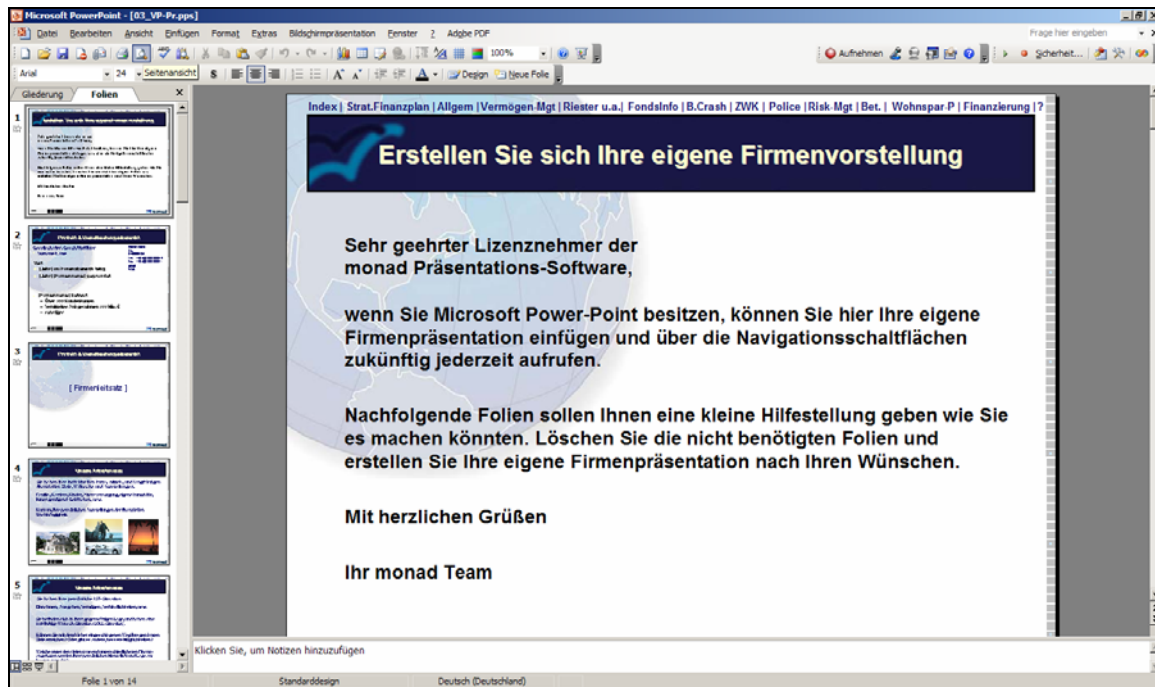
Microsoft PowerPoint - [03_VP-Pr.pps]

Datei Bearbeiten Ansicht Einfügen Format Extras Bildschirmpräsentation Fenster ? Adobe PDF

Frage hier eingeben

100%

Aufnehmen

Sicherheit...

Arial 24 Seitenansicht

Design Neue Folie

Gliederung Folien

1

2

3

[ Firmenleitsatz ]

4

5

Index | Strat.Finanzplan | Allgem | Vermögen-Mgt | Riester u.a.| FondsInfo | B.Crash | ZWK | Police | Risk-Mgt | Bet. | Wohnspar-P | Finanzierung | ?

Erstellen Sie sich Ihre eigene Firmenvorstellung

Sehr geehrter Lizenznehmer der monad Präsentations-Software,

wenn Sie Microsoft Power-Point besitzen, können Sie hier Ihre eigene Firmenpräsentation einfügen und über die Navigationsschaltflächen zukünftig jederzeit aufrufen.

Nachfolgende Folien sollen Ihnen eine kleine Hilfestellung geben wie Sie es machen könnten. Löschen Sie die nicht benötigten Folien und erstellen Sie Ihre eigene Firmenpräsentation nach Ihren Wünschen.

Mit herzlichen Grüßen

Ihr monad Team

Klicken Sie, um Notizen hinzuzufügen

Folie 1 von 14 Standarddesign Deutsch (Deutschland)